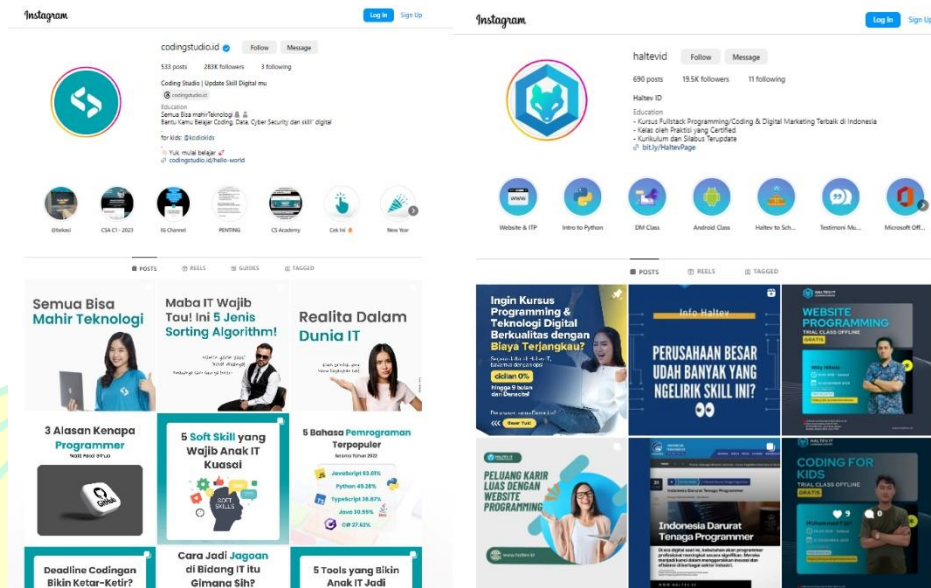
Instagram
Log In Sign Up

codingstudio.id
Follow Message
533 posts 283K followers 3 following
Coding Studio | Update Skill Digital mu
codingstudio.id
Education
Semua Bisa mahirTeknologi
Bantu Kamu Belajar Coding, Data, Cyber Security dan skill digital
for kids: @kodickids
Yuk mulai belajar
codingstudio.id/hello-world

@tekosi CSA C1 - 2023 IG Channel PENTING CS Academy Cek ini New Year

POSTS REELS GUIDES TAGGED

Semua Bisa Mahir Teknologi
Maba IT Wajib Tau! Ini 5 Jenis Sorting Algorithm!
Realita Dalam Dunia IT
3 Alasan Kenapa Programmer
5 Soft Skill yang Wajib Anak IT Kuasai
SOFT SKILLS
5 Bahasa Pemrograman Terpopuler
JavaScript 63.61%
Python 49.28%
TypeScript 38.87%
Java 33.55%
C# 27.62%
Deadline Codingan Bikin Ketar-Ketir?
Cara Jadi Jagoan di Bidang IT itu Gimana Sih?
5 Tools yang Bikin Anak IT Jadi

Instagram
Log In Sign Up

haltevid
Follow Message
690 posts 19.5K followers 11 following
Haltev ID
Education
- Kursus Fullstack Programming/Coding & Digital Marketing Terbaik di Indonesia
- Kelas oleh Praktisi yang Certified
- Kurikulum dan Silabus Terupdate
bit.ly/HaltevPage

Website & ITP Intro to Python DM Class Android Class Haltev to Sch... Testimoni Mu... Microsoft Off...

POSTS REELS TAGGED

Ingin Kursus Programming & Teknologi Digital Berkualitas dengan Biaya Terjangkau?
cicilan 0%
Daftar Yuk!
Info Haltev
PERUSAHAAN BESAR UDAH BANYAK YANG NGELIRIK SKILL INI?
WEBSITE PROGRAMMING
GRATIS
PELUANG KARIR LUAS DENGAN WEBSITE PROGRAMMING
www.haltev.id
Indonesia Darurat Tenaga Programmer
CODING FOR KIDS
TRIAL CLASS OFFLINE
GRATIS